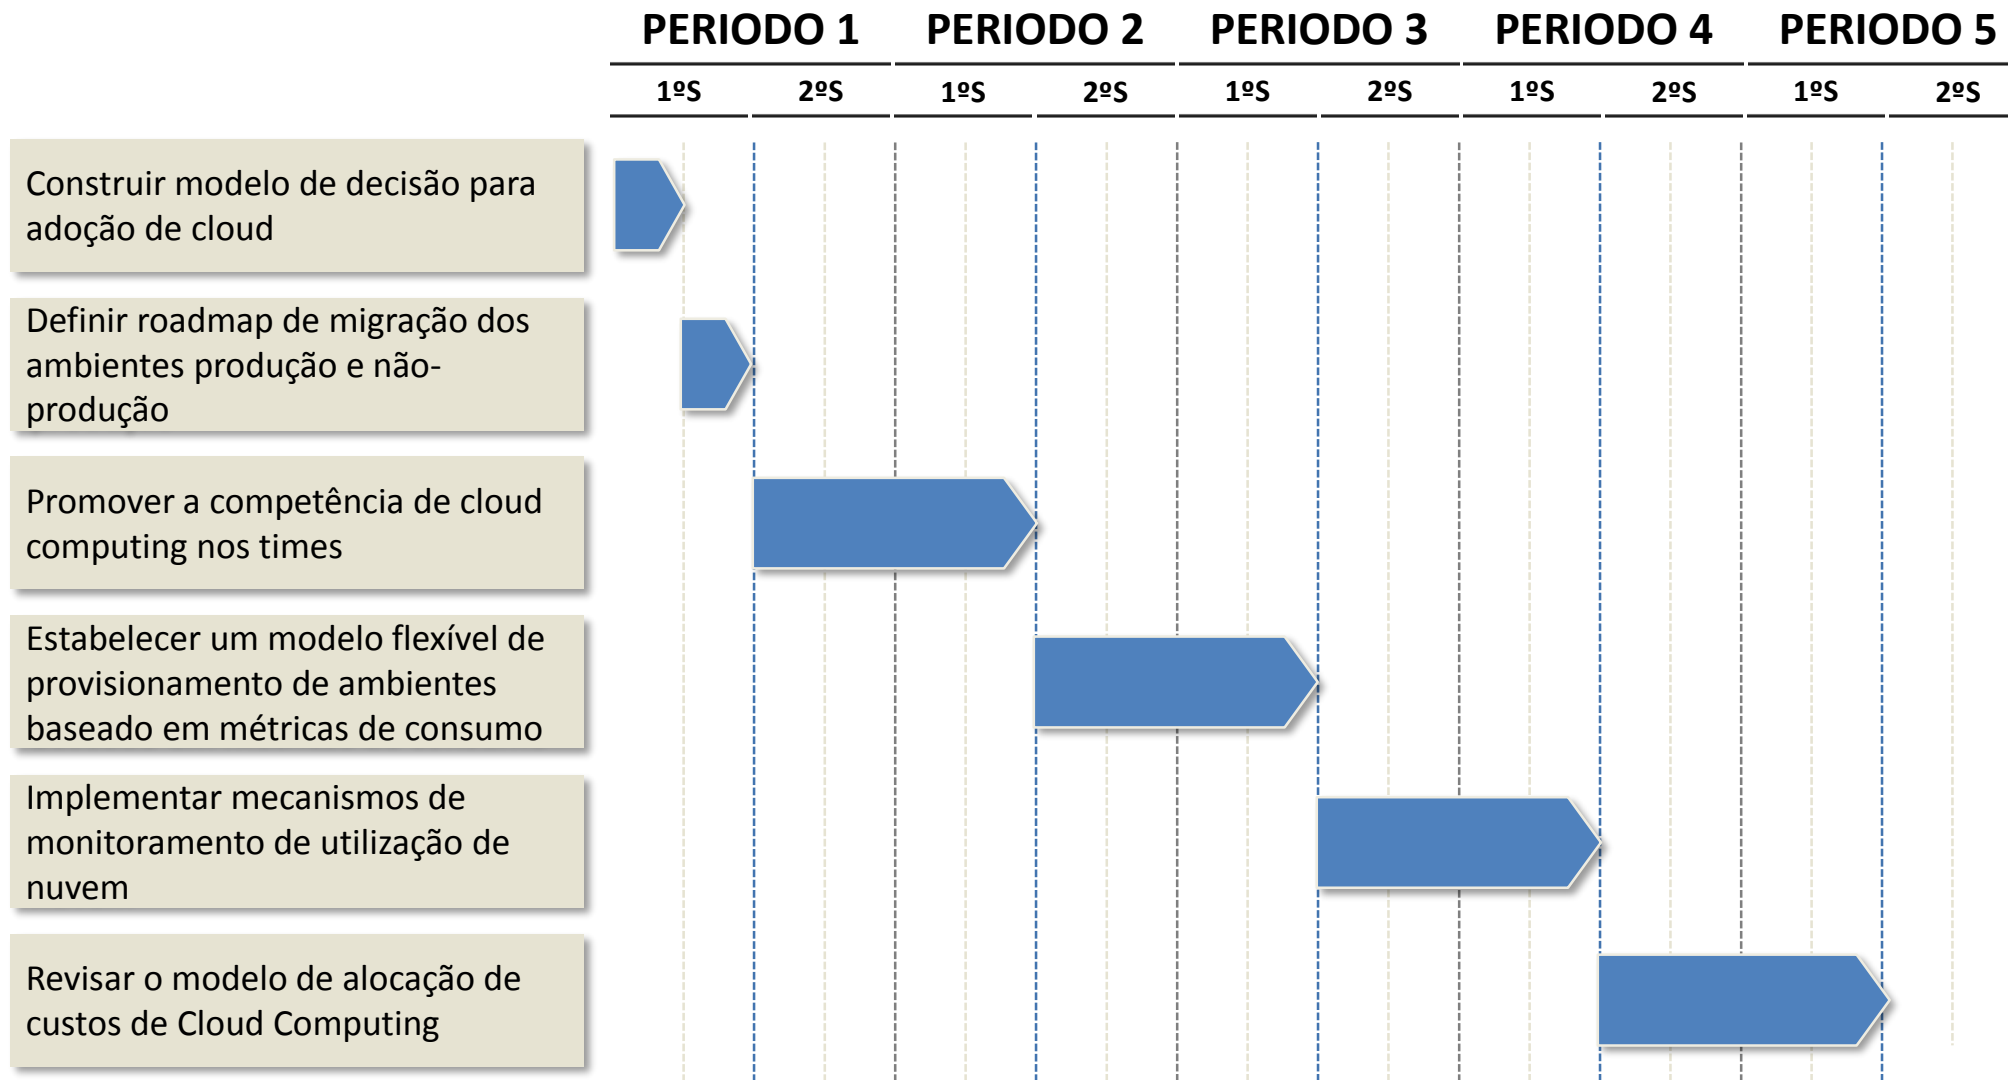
| PERIODO 1 | | PERIODO 2 | | PERIODO 3 | | PERIODO 4 | | PERIODO 5 | |
|---|---|---|---|---|---|---|---|---|---|
| 1ºS | 2ºS | 1ºS | 2ºS | 1ºS | 2ºS | 1ºS | 2ºS | 1ºS | 2ºS |

Construir modelo de decisão para adoção de cloud

Definir roadmap de migração dos ambientes produção e não-produção

Promover a competência de cloud computing nos times

Estabelecer um modelo flexível de provisionamento de ambientes baseado em métricas de consumo

Implementar mecanismos de monitoramento de utilização de nuvem

Revisar o modelo de alocação de custos de Cloud Computing